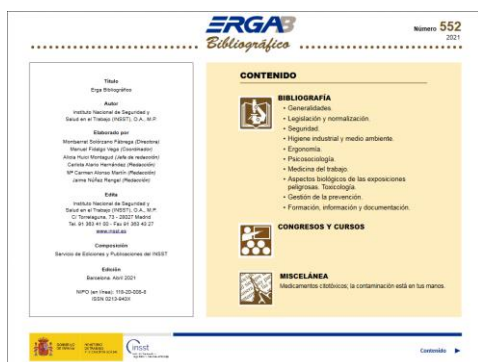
ERGA Bibliográfico

Número 552
2021

Título
Erga Bibliográfico

Autor
Instituto Nacional de Seguridad y Salud en el Trabajo (INSST), O.A., M.P.

Elaborado por
Montserrat Solórzano Fàbrega (Directora)
Manuel Fidalgo Vega (Coordinador)
Alicia Huici Montagud (Jefa de redacción)
Carlota Alario Hernández (Redacción)
Mª Carmen Alonso Martín (Redacción)
Jaime Núñez Rengel (Redacción)

Edita
Instituto Nacional de Seguridad y Salud en el Trabajo (INSST), O.A., M.P.
C/ Torrelaguna, 73 - 28027 Madrid
Tel. 91 363 41 00 – Fax 91 363 43 27
www.insst.es

Composición
Servicio de Ediciones y Publicaciones del INSST

Edición
Barcelona, Abril 2021

NIPO (en línea): 118-20-006-6
ISSN 0213-940X

CONTENIDO

BIBLIOGRAFÍA
• Generalidades.
• Legislación y normalización.
• Seguridad.
• Higiene industrial y medio ambiente.
• Ergonomía.
• Psicosociología.
• Medicina del trabajo.
• Aspectos biológicos de las exposiciones peligrosas. Toxicología.
• Gestión de la prevención.
• Formación, información y documentación.

CONGRESOS Y CURSOS

MISCELÁNEA
Medicamentos citotóxicos: la contaminación está en tus manos.

GOBIERNO DE ESPAÑA
MINISTERIO DE TRABAJO Y ECONOMÍA SOCIAL
insst

Contenido ▶